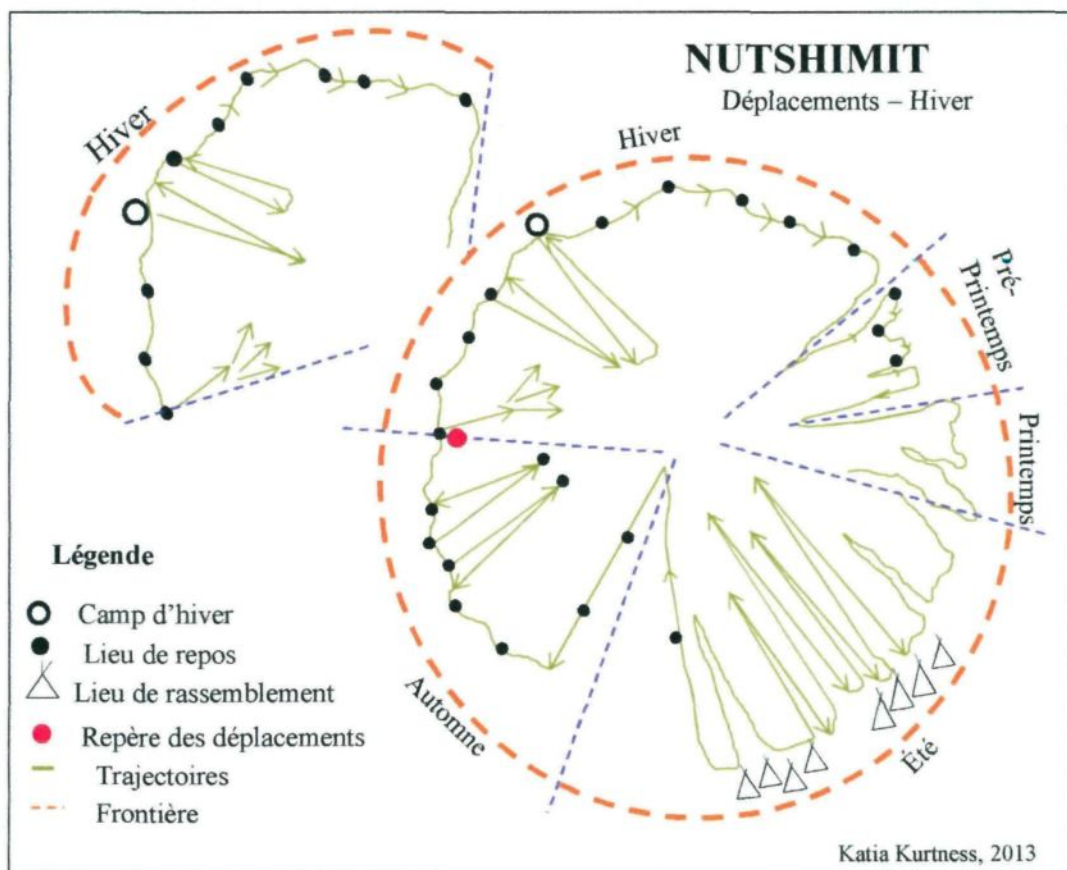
NUTSHIMIT
Déplacements – Hiver

Hiver

Hiver

Pré-Printemps

Printemps

Été

Automne

Légende
Camp d'hiver
Lieu de repos
Lieu de rassemblement
Repère des déplacements
Trajectoires
Frontière

Katia Kurtness, 2013